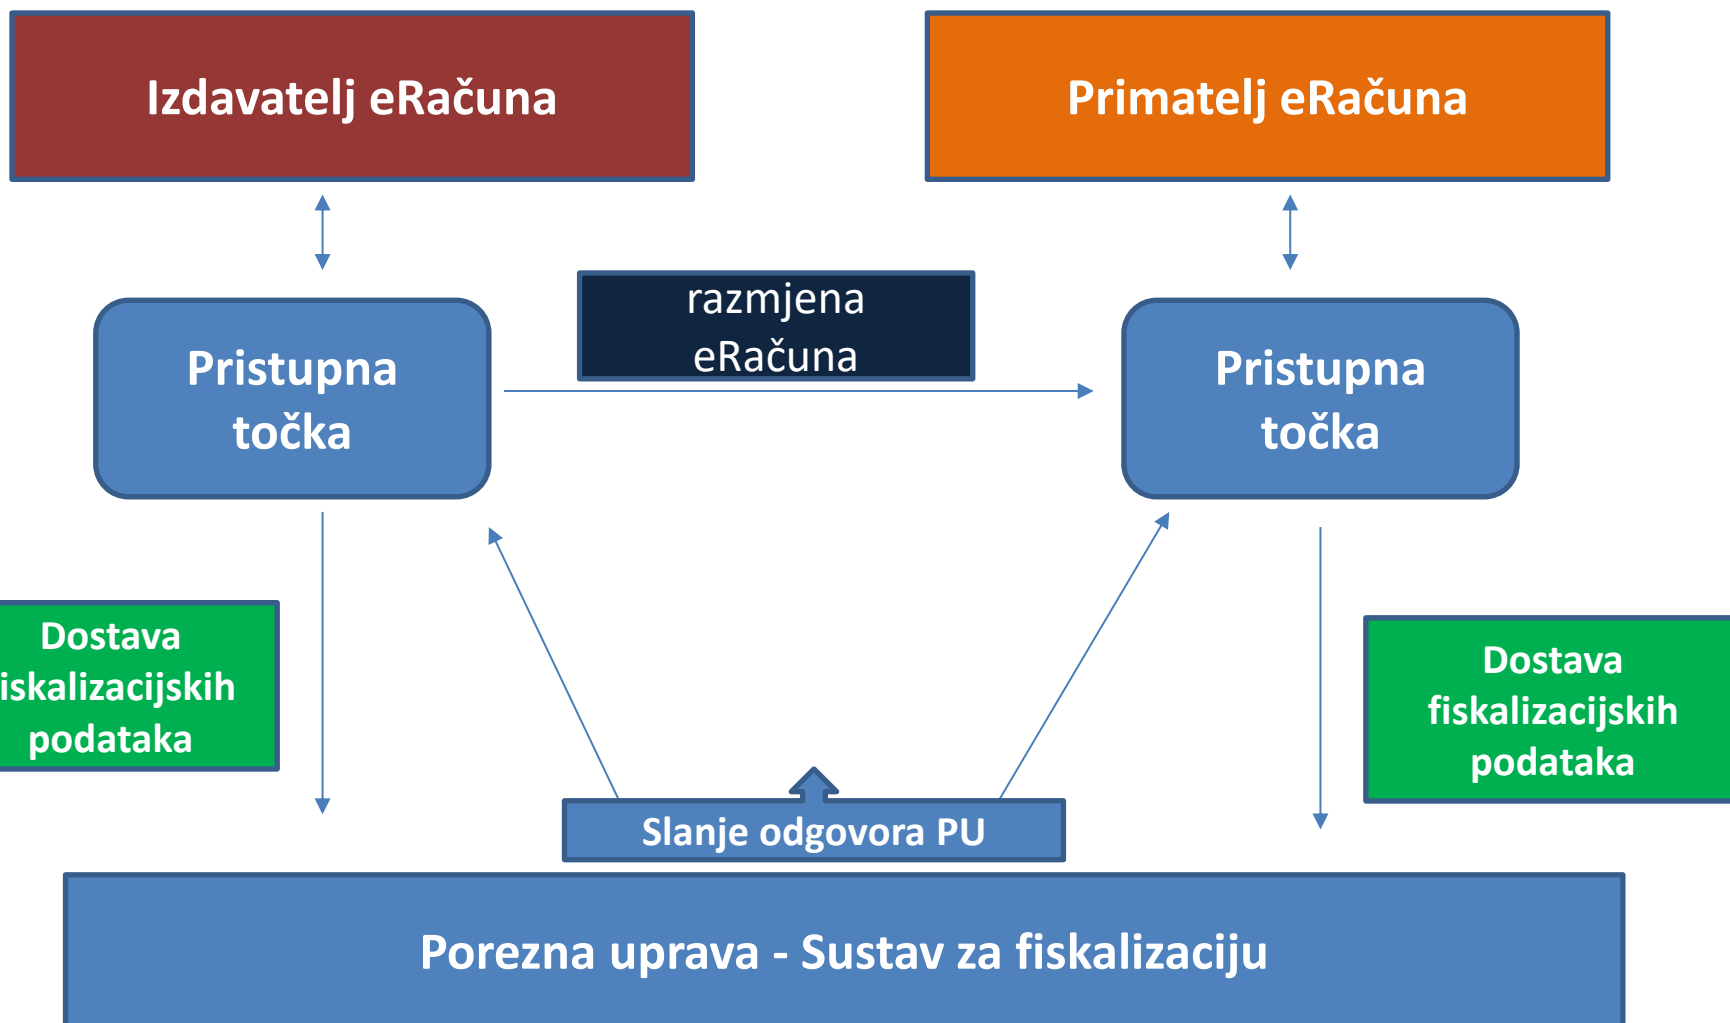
Izdavatelj eRačuna

Primatelj eRačuna

razmjena eRačuna

Pristupna točka

Pristupna točka

Dostava iskalizacijskih podataka

Dostava fiskalizacijskih podataka

Slanje odgovora PU

Porezna uprava - Sustav za fiskalizaciju